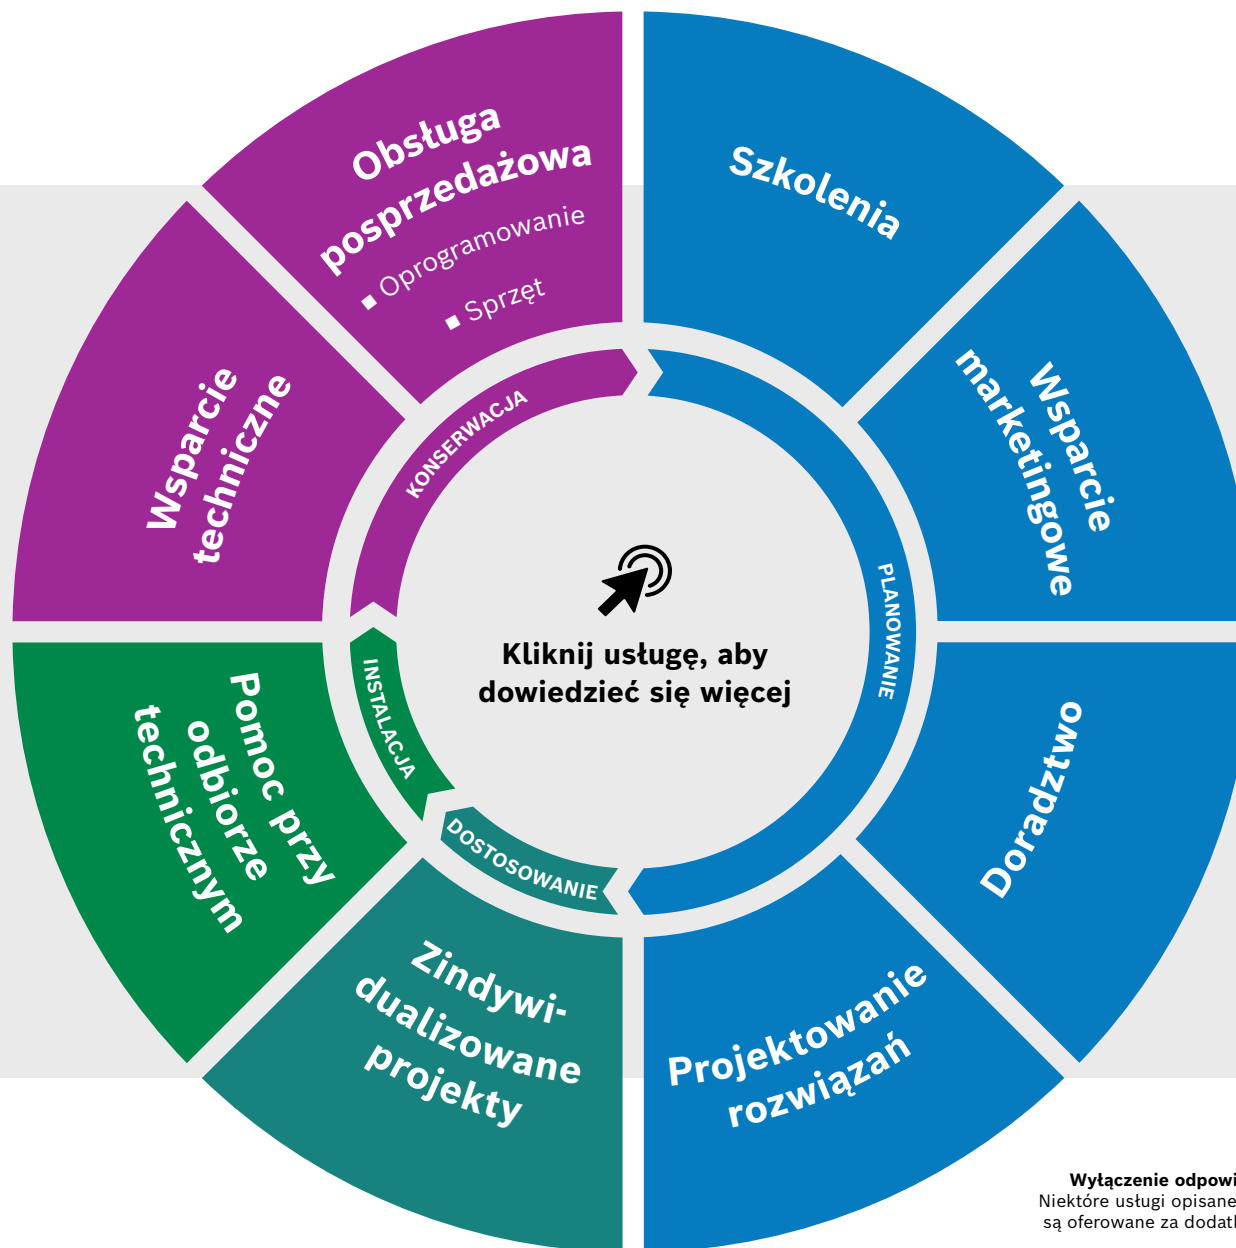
Obsługa posprzedażowa
■ Oprogramowanie
■ Sprzęt

Szkolenia

Wsparcie marketingowe

Doradztwo

Projektowanie rozwiązań

Zindywidualizowane projekty

Pomoc przy odbiorze technicznym

Wsparcie techniczne

KONSERWACJA
PLANOWANIE
DOSTOSOWANIE
INSTALACJA

Kliknij usługę, aby dowiedzieć się więcej

Wyłączenie odpowi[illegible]
Niektóre usługi opisane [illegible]
są oferowane za dodatk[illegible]